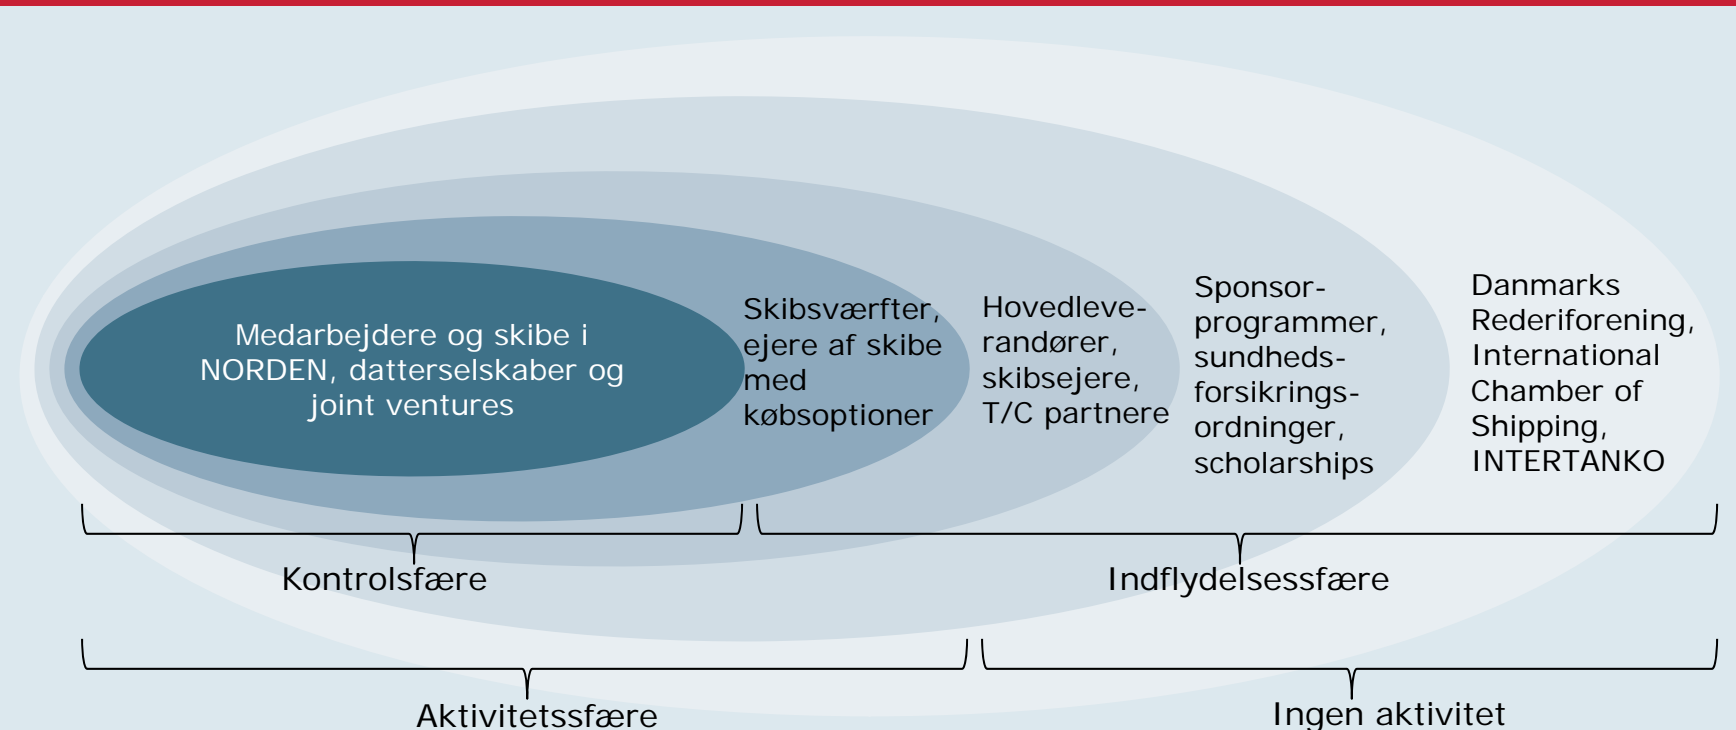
Medarbejdere og skibe i NORDEN, datterselskaber og joint ventures

Skibsværfter, ejere af skibe med købsoptioner

Hovedleverandører, skibsejere, T/C partnere

Sponsorprogrammer, sundhedsforsikringsordninger, scholarships

Danmarks Rederiforening, International Chamber of Shipping, INTERTANKO

Kontrolsfære

Indflydelsessfære

Aktivitetssfære

Ingen aktivitet